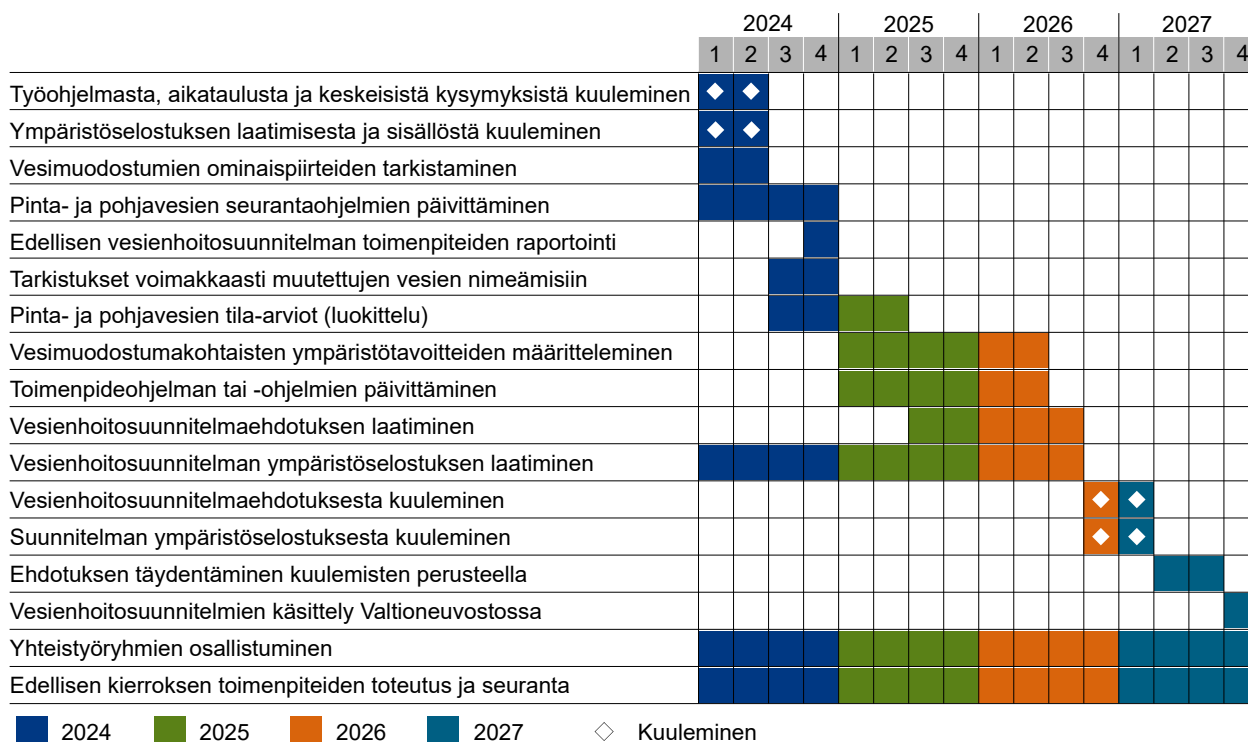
| | 2024 | | | | 2025 | | | | 2026 | | | | 2027 | | | |
|---|---|---|---|---|---|---|---|---|---|---|---|---|---|---|---|---|
| | 1 | 2 | 3 | 4 | 1 | 2 | 3 | 4 | 1 | 2 | 3 | 4 | 1 | 2 | 3 | 4 |
| Työohjelmasta, aikataulusta ja keskeisistä kysymyksistä kuuleminen | ◆ | ◆ | | | | | | | | | | | | | | |
| Ympäristöselostuksen laatimisesta ja sisällöstä kuuleminen | ◆ | ◆ | | | | | | | | | | | | | | |
| Vesimuodostumien ominaispiirteiden tarkistaminen | | | | | | | | | | | | | | | | |
| Pinta- ja pohjavesien seurantaohjelmien päivittäminen | | | | | | | | | | | | | | | | |
| Edellisen vesienhoitosuunnitelman toimenpiteiden raportointi | | | | | | | | | | | | | | | | |
| Tarkistukset voimakkaasti muutettujen vesien nimeämisiin | | | | | | | | | | | | | | | | |
| Pinta- ja pohjavesien tila-arviot (luokittelu) | | | | | | | | | | | | | | | | |
| Vesimuodostumakohtaisten ympäristötavoitteiden määritteleminen | | | | | | | | | | | | | | | | |
| Toimenpideohjelman tai -ohjelmien päivittäminen | | | | | | | | | | | | | | | | |
| Vesienhoitosuunnitelmaehdotuksen laatiminen | | | | | | | | | | | | | | | | |
| Vesienhoitosuunnitelman ympäristöselostuksen laatiminen | | | | | | | | | | | | | | | | |
| Vesienhoitosuunnitelmaehdotuksesta kuuleminen | | | | | | | | | | | | ◆ | ◆ | | | |
| Suunnitelman ympäristöselostuksesta kuuleminen | | | | | | | | | | | | ◆ | ◆ | | | |
| Ehdotuksen täydentäminen kuulemisten perusteella | | | | | | | | | | | | | | | | |
| Vesienhoitosuunnitelmien käsittely Valtioneuvostossa | | | | | | | | | | | | | | | | |
| Yhteistyöryhmien osallistuminen | | | | | | | | | | | | | | | | |
| Edellisen kierroksen toimenpiteiden toteutus ja seuranta | | | | | | | | | | | | | | | | |

2024 2025 2026 2027 ◇ Kuuleminen